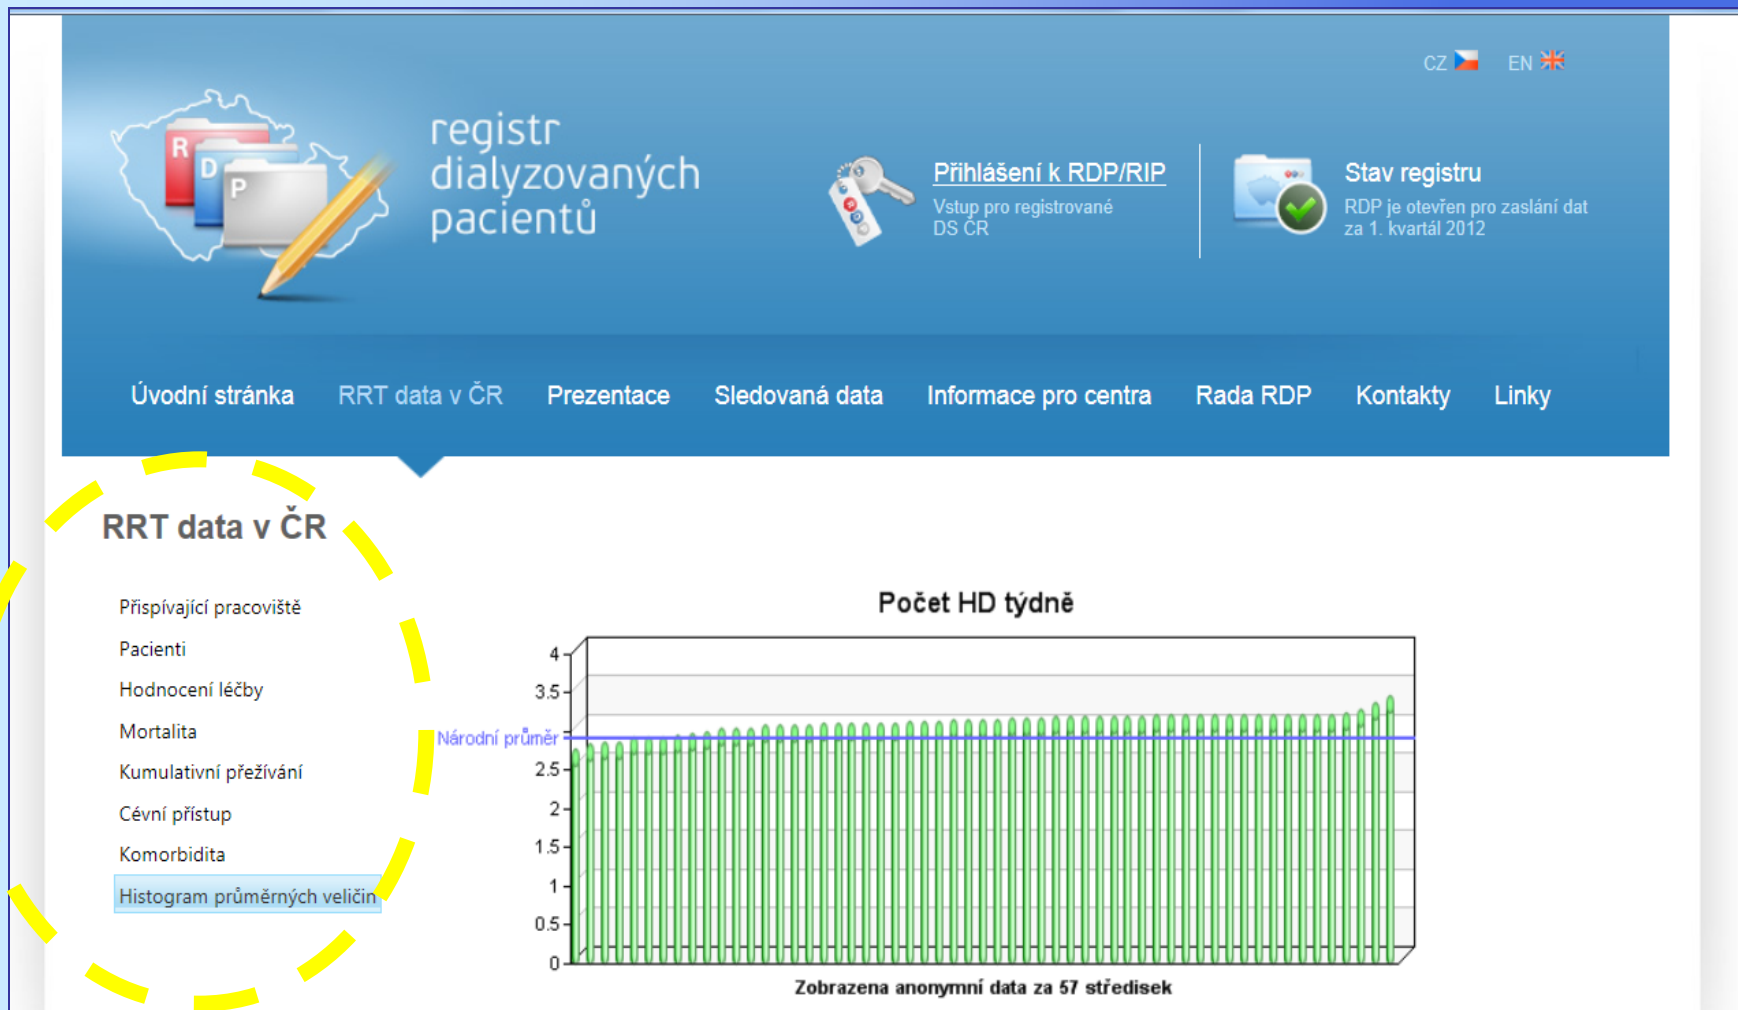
CZ EN

R D P

registr dialyzovaných pacientů

Přihlášení k RDP/RIP
Vstup pro registrované DS ČR

Stav registru
RDP je otevřen pro zaslání dat za 1. kvartál 2012

Úvodní stránka RRT data v ČR Prezentace Sledovaná data Informace pro centra Rada RDP Kontakty Linky

RRT data v ČR

Přispívající pracoviště
Pacienti
Hodnocení léčby
Mortalita
Kumulativní přežívání
Cévní přístup
Komorbidita
Histogram průměrných veličin

Počet HD týdně

4
3.5
Národní průměr
2.5
2
1.5
1
0.5
0

Zobrazena anonymní data za 57 středisek